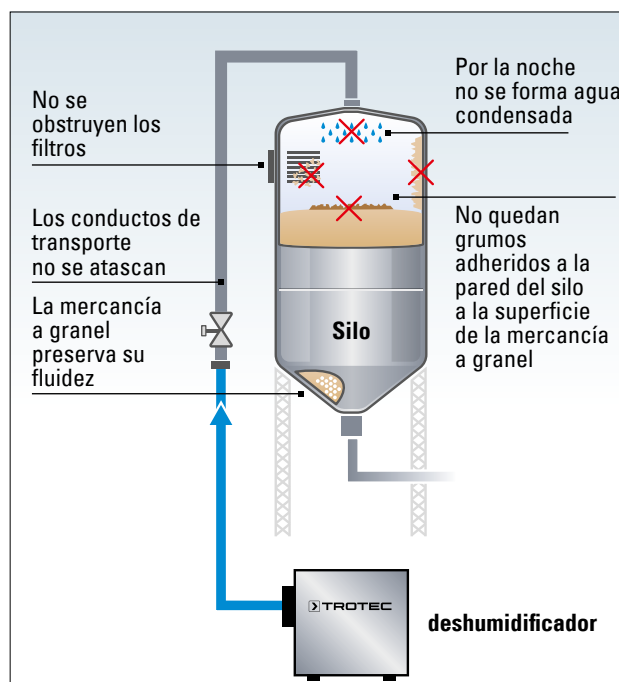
No se obstruyen los filtros

Los conductos de transporte no se atascan

La mercancía a granel preserva su fluidez

Por la noche no se forma agua condensada

No quedan grumos adheridos a la pared del silo a la superficie de la mercancía a granel

Silo

TROTEC

deshumidificador